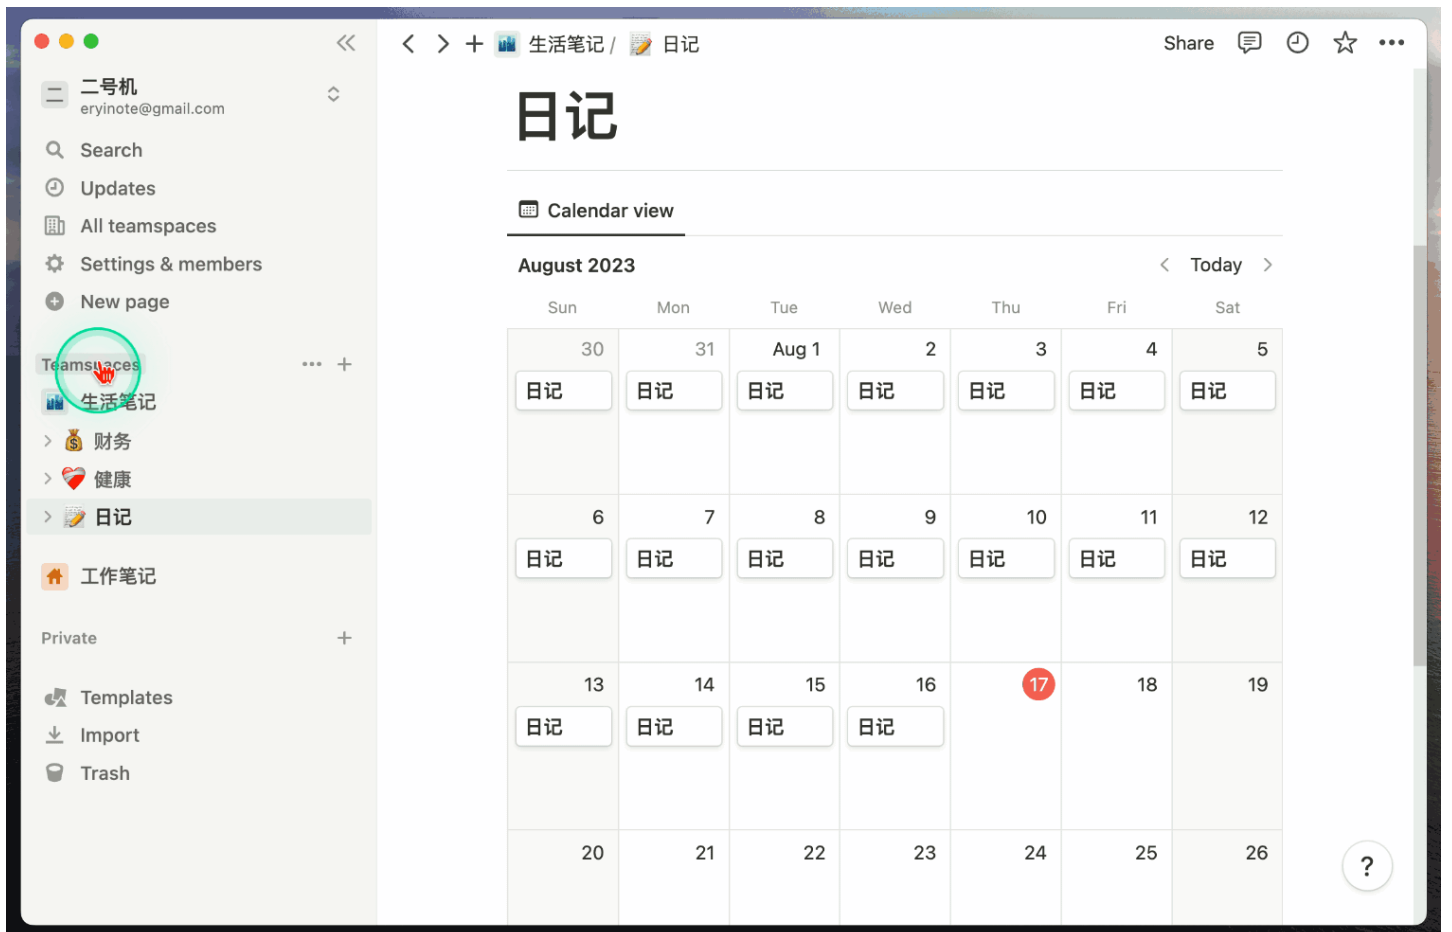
二号机
eryinote@gmail.com

Search
Updates
All teamspaces
Settings & members
New page

Teamspaces
生活笔记
财务
健康
日记

工作笔记

Private

Templates
Import
Trash

生活笔记 / 日记

Share

日记

Calendar view

August 2023

Today

| Sun | Mon | Tue | Wed | Thu | Fri | Sat |
|---|---|---|---|---|---|---|
| 30 日记 | 31 日记 | Aug 1 日记 | 2 日记 | 3 日记 | 4 日记 | 5 日记 |
| 6 日记 | 7 日记 | 8 日记 | 9 日记 | 10 日记 | 11 日记 | 12 日记 |
| 13 日记 | 14 日记 | 15 日记 | 16 日记 | 17 | 18 | 19 |
| 20 | 21 | 22 | 23 | 24 | 25 | 26 |

?